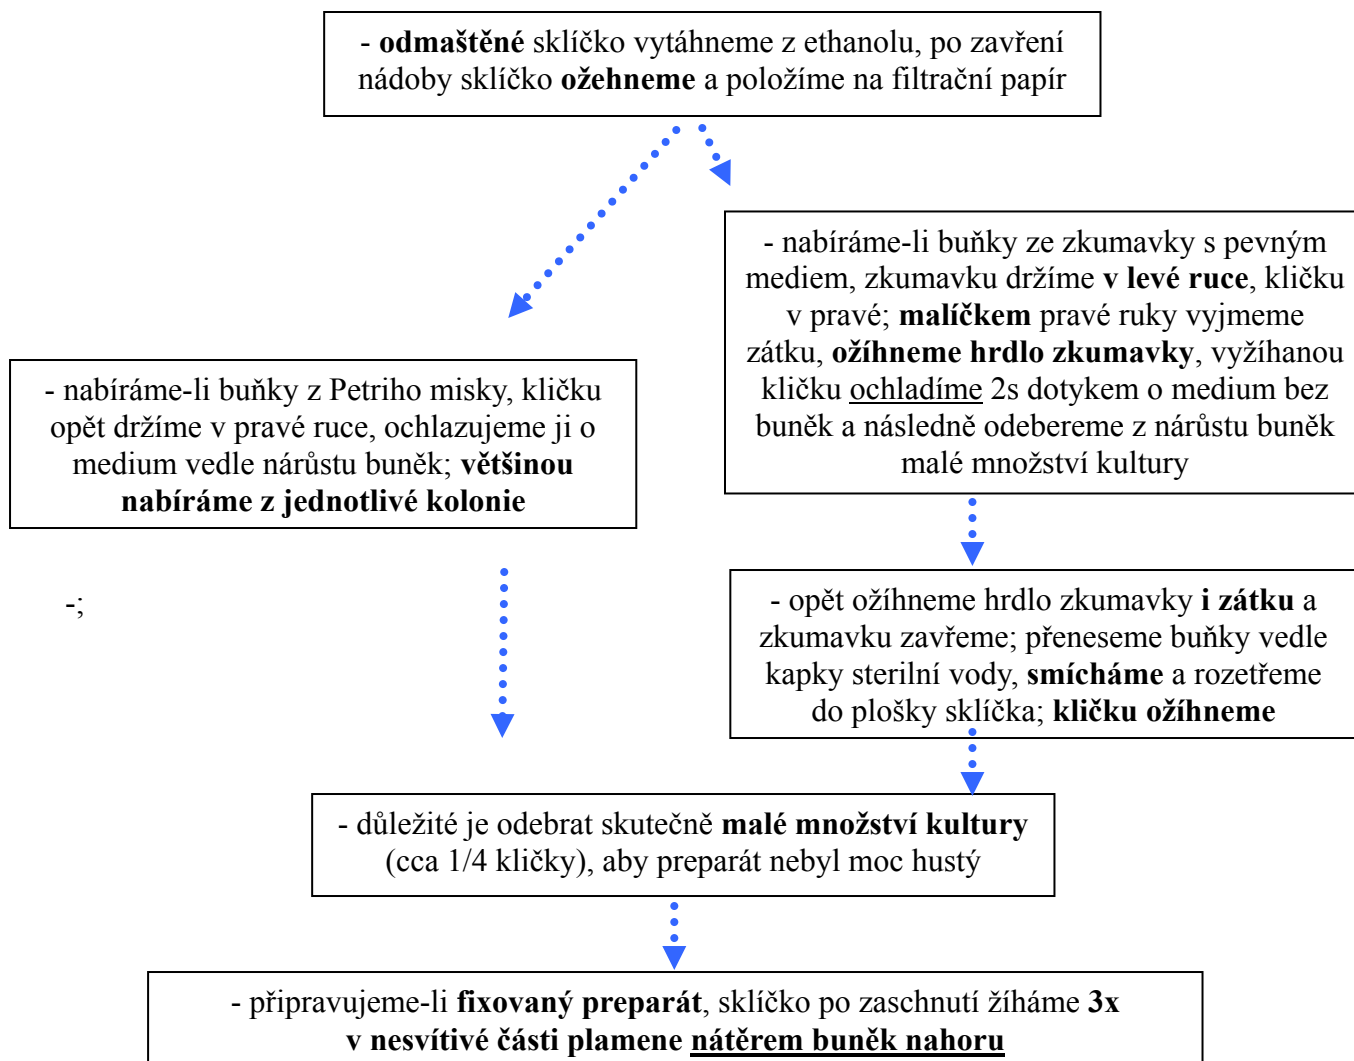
- odmaštěné sklíčko vytáhneme z ethanolu, po zavření nádoby sklíčko ožehneme a položíme na filtrační papír

- nabíráme-li buňky ze zkumavky s pevným mediem, zkumavku držíme v levé ruce, kličku v pravé; malíčkem pravé ruky vyjmeme zátku, ožíhneme hrdlo zkumavky, vyžíhanou kličku ochladíme 2s dotykem o medium bez buněk a následně odebereme z nárůstu buněk malé množství kultury

- nabíráme-li buňky z Petriho misky, kličku opět držíme v pravé ruce, ochlazujeme ji o medium vedle nárůstu buněk; většinou nabíráme z jednotlivé kolonie

-;

- opět ožíhneme hrdlo zkumavky i zátku a zkumavku zavřeme; přeneseme buňky vedle kapky sterilní vody, smícháme a rozetřeme do plošky sklíčka; kličku ožíhneme

- důležité je odebrat skutečně malé množství kultury (cca 1/4 kličky), aby preparát nebyl moc hustý

- připravujeme-li fixovaný preparát, sklíčko po zaschnutí žíháme 3x v nesvítivé části plamene nátěrem buněk nahoru